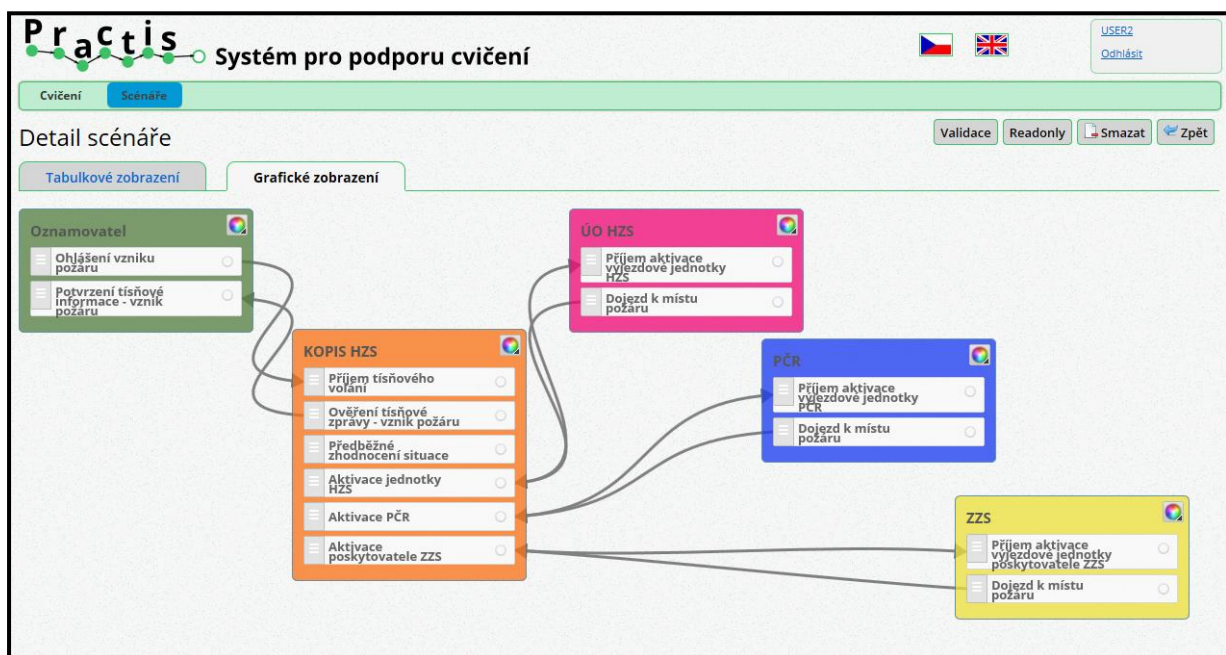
Practis Systém pro podporu cvičení

USER2
Odhlásit

Cvičení
Scénáře

Detail scénáře

Validace
Readonly
Smazat
Zpět

Tabulkové zobrazení
Grafické zobrazení

Oznamovatel
Ohlášení vzniku požáru
Potvrzení tísňové informace - vznik požáru

ÚO HZS
Příjem aktivace výjezdové jednotky HZS
Dojezd k místu požáru

KOPIS HZS
Příjem tísňového volání
Ověření tísňové zprávy - vznik požáru
Předběžné zhodnocení situace
Aktivace jednotky HZS
Aktivace PČR
Aktivace poskytovatele ZZS

PČR
Příjem aktivace výjezdové jednotky PČR
Dojezd k místu požáru

ZZS
Příjem aktivace výjezdové jednotky poskytovatele ZZS
Dojezd k místu požáru